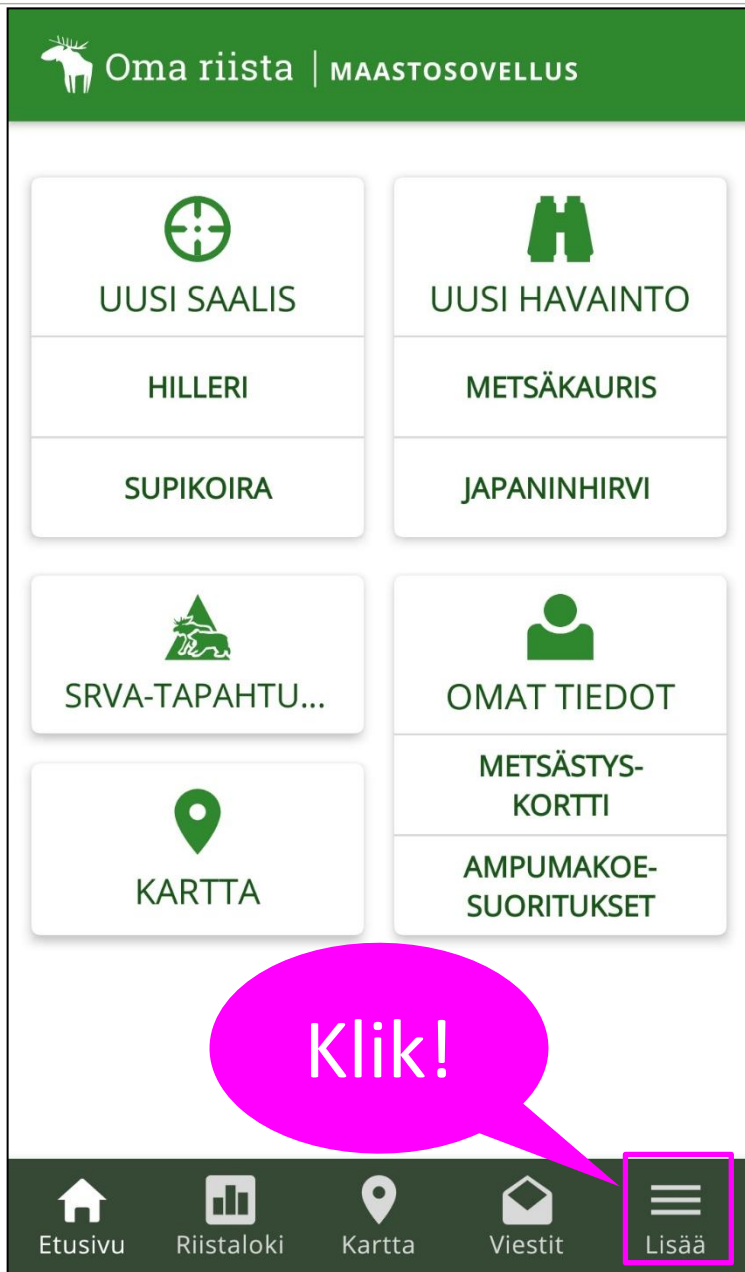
Oma riista | MAASTOSOVELLUS

UUSI SAALIS

HILLERI

SUPIKOIRA

UUSI HAVAINTO

METSÄKAURIS

JAPANINHIRVI

SRVA-TAPAHTU...

KARTTA

OMAT TIEDOT

METSÄSTYS-KORTTI

AMPUMAKOE-SUORITUKSET

Klik!

Etusivu Riistaloki Kartta Viestit Lisää